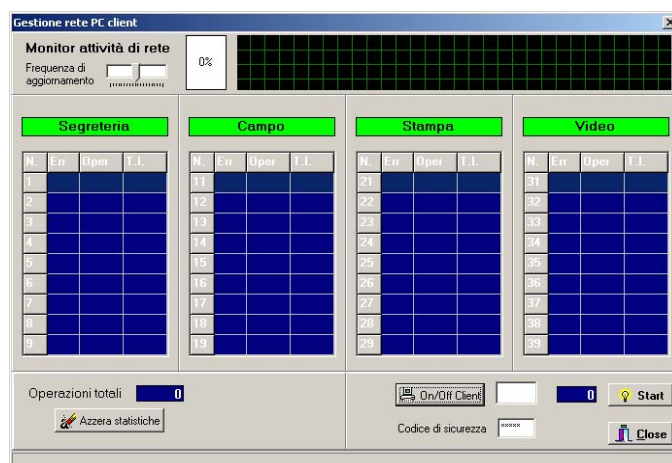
Gestione rete PC client

Monitor attività di rete

Frequenza di aggiornamento

0%

Segreteria

| N. | Err | Oper | T.I. |
|---|---|---|---|
| 1 | | | |
| 2 | | | |
| 3 | | | |
| 4 | | | |
| 5 | | | |
| 6 | | | |
| 7 | | | |
| 8 | | | |
| 9 | | | |

Campo

| N. | Err | Oper | T.I. |
|---|---|---|---|
| 11 | | | |
| 12 | | | |
| 13 | | | |
| 14 | | | |
| 15 | | | |
| 16 | | | |
| 17 | | | |
| 18 | | | |
| 19 | | | |

Stampa

| N. | Err | Oper | T.I. |
|---|---|---|---|
| 21 | | | |
| 22 | | | |
| 23 | | | |
| 24 | | | |
| 25 | | | |
| 26 | | | |
| 27 | | | |
| 28 | | | |
| 29 | | | |

Video

| N. | Err | Oper | T.I. |
|---|---|---|---|
| 31 | | | |
| 32 | | | |
| 33 | | | |
| 34 | | | |
| 35 | | | |
| 36 | | | |
| 37 | | | |
| 38 | | | |
| 39 | | | |

Operazioni totali 0

Azzera statistiche

On/Off Client

0

Start

Codice di sicurezza *****

Close